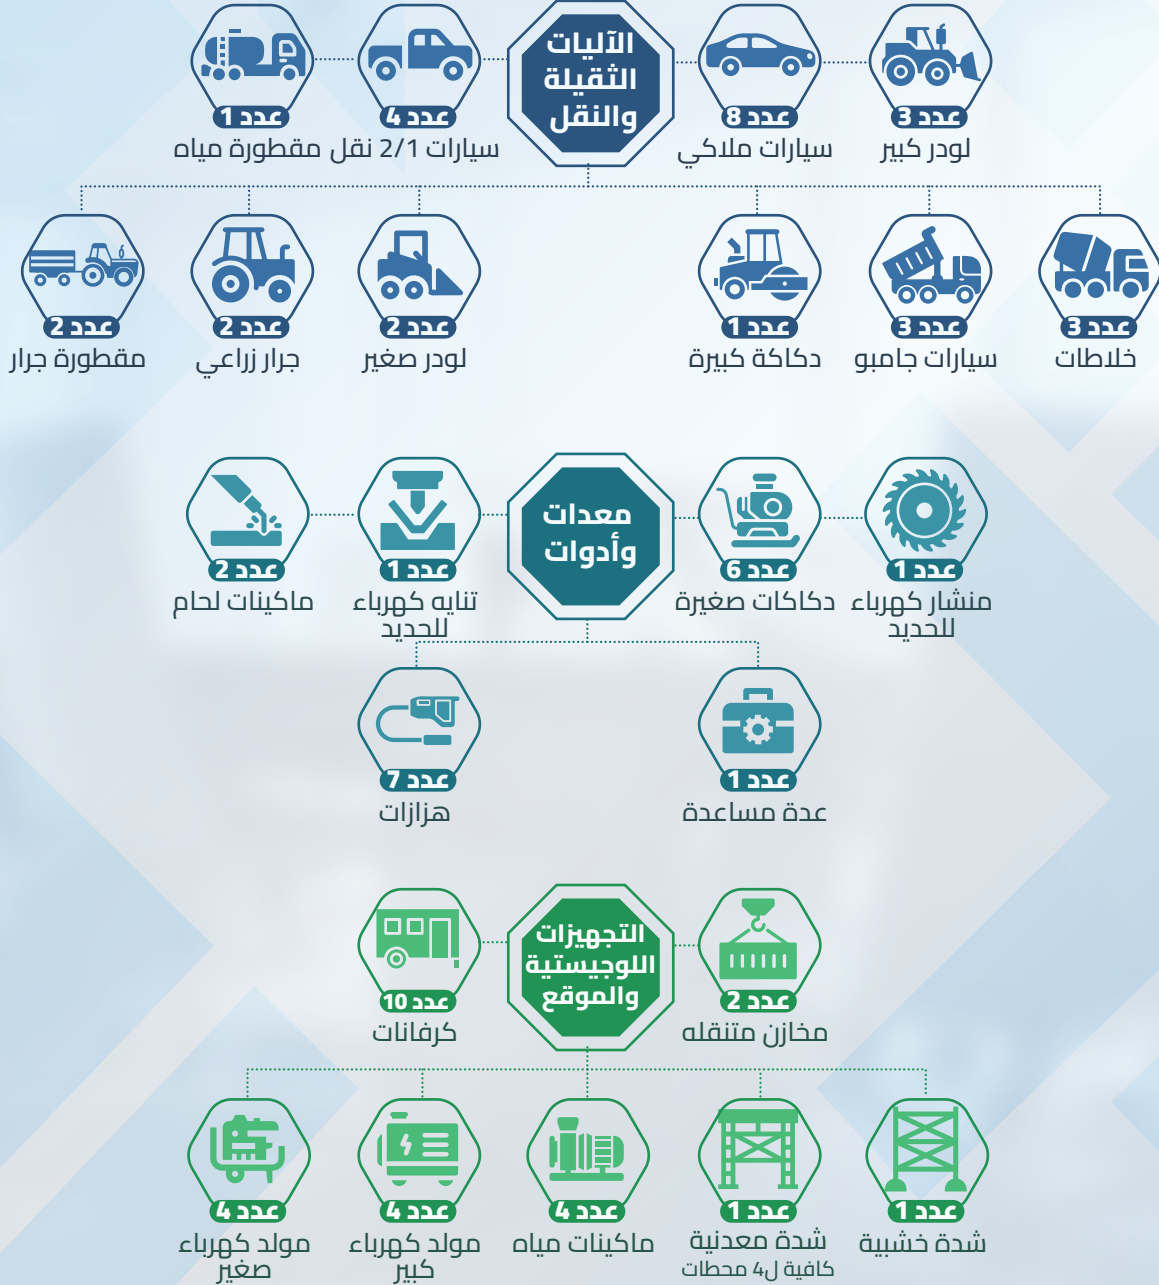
الآليات الثقيلة والنقل

عدد 3
لودر كبير

عدد 8
سيارات ملاكي

عدد 4
سيارات 2/1 نقل

عدد 1
مقطورة مياه

عدد 3
خلاطات

عدد 3
سيارات جامبو

عدد 1
دكاكة كبيرة

عدد 2
لودر صغير

عدد 2
جرار زراعي

عدد 2
مقطورة جرار

معدات وأدوات

عدد 1
منشار كهرباء للحديد

عدد 6
دكاكات صغيرة

عدد 1
تنايه كهرباء للحديد

عدد 2
ماكينات لحام

عدد 1
عدة مساعدة

عدد 7
هزازات

التجهيزات اللوجيستية والموقع

عدد 2
مخازن متنقله

عدد 10
كرفانات

عدد 1
شدة خشبية

عدد 1
شدة معدنية
كافية لـ4 محطات

عدد 4
ماكينات مياه

عدد 4
مولد كهرباء كبير

عدد 4
مولد كهرباء صغير